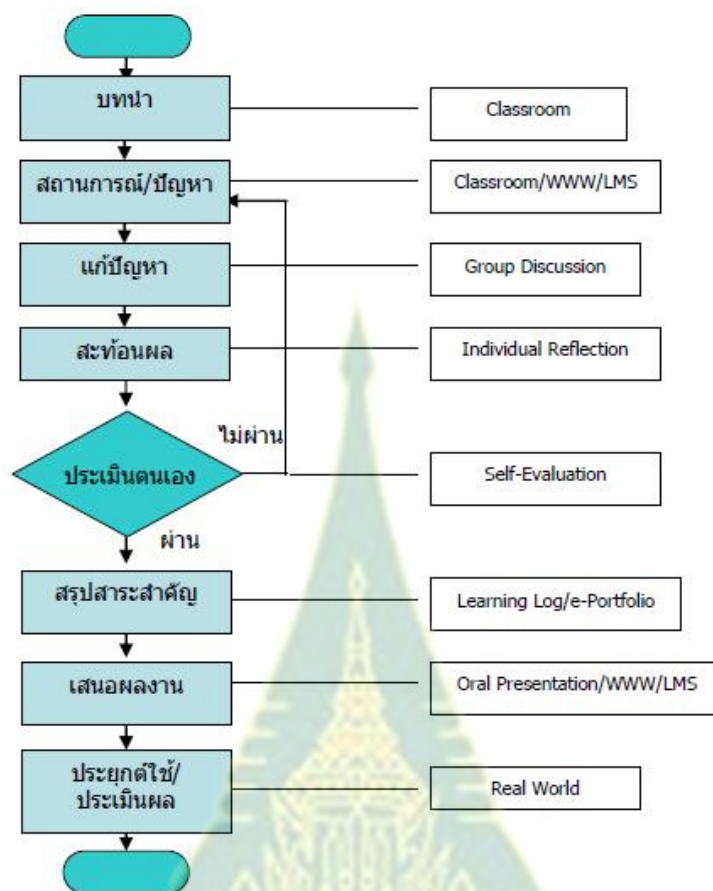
บทนำ

Classroom

สถานการณ์/ปัญหา

Classroom/WWW/LMS

แก้ปัญหา

Group Discussion

สะท้อนผล

Individual Reflection

ไม่ผ่าน

ประเมินตนเอง

Self-Evaluation

ผ่าน

สรุปสาระสำคัญ

Learning Log/e-Portfolio

เสนอผลงาน

Oral Presentation/WWW/LMS

ประยุกต์ใช้/ประเมินผล

Real World